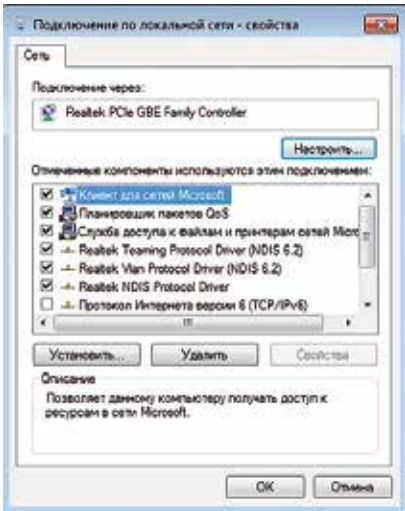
Подключение по локальной сети - свойства

Сеть

Подключение через:

Realtek PCIe GBE Family Controller

Настроить...

Отмеченные компоненты используются этим подключением:

Клиент для сетей Microsoft
Планировщик пакетов QoS
Служба доступа к файлам и принтерам сетей Micro
Realtek Teaming Protocol Driver (NDIS 6.2)
Realtek Vlan Protocol Driver (NDIS 6.2)
Realtek NDIS Protocol Driver
Протокол Интернета версии 6 (TCP/IPv6)

Установить... Удалить Свойства

Описание

Позволяет данному компьютеру получать доступ к ресурсам в сети Microsoft.

OK Отмена